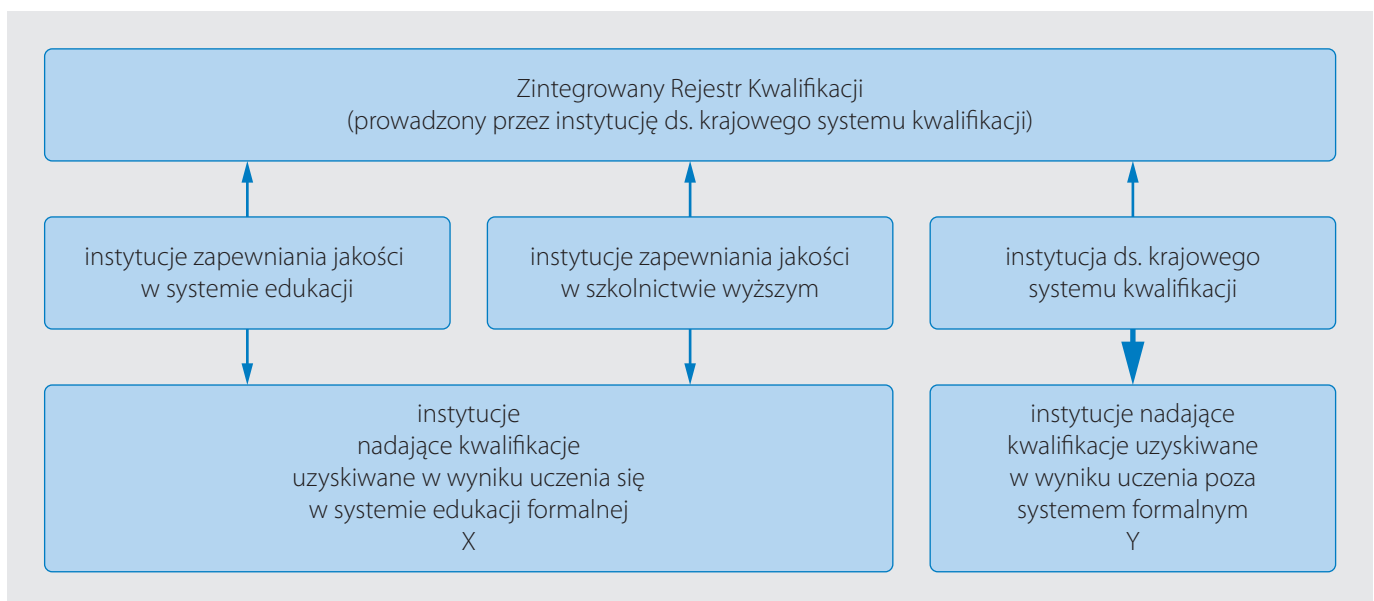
Zintegrowany Rejestr Kwalifikacji
(prowadzony przez instytucję ds. krajowego systemu kwalifikacji)

instytucje zapewniania jakości w systemie edukacji

instytucje zapewniania jakości w szkolnictwie wyższym

instytucja ds. krajowego systemu kwalifikacji

instytucje nadające kwalifikacje uzyskiwane w wyniku uczenia się w systemie edukacji formalnej
X

instytucje nadające kwalifikacje uzyskiwane w wyniku uczenia poza systemem formalnym
Y